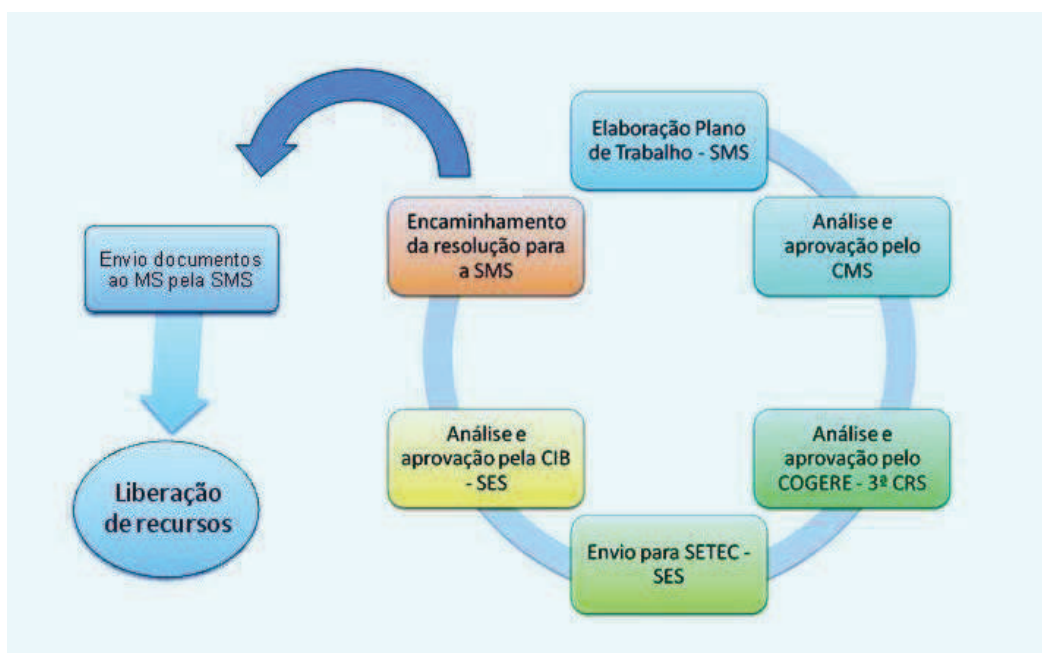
Elaboração Plano de Trabalho - SMS

Análise e aprovação pelo CMS

Análise e aprovação pelo COGERE - 3º CRS

Envio para SETEC - SES

Análise e aprovação pela CIB - SES

Encaminhamento da resolução para a SMS

Envio documentos ao MS pela SMS

Liberação de recursos